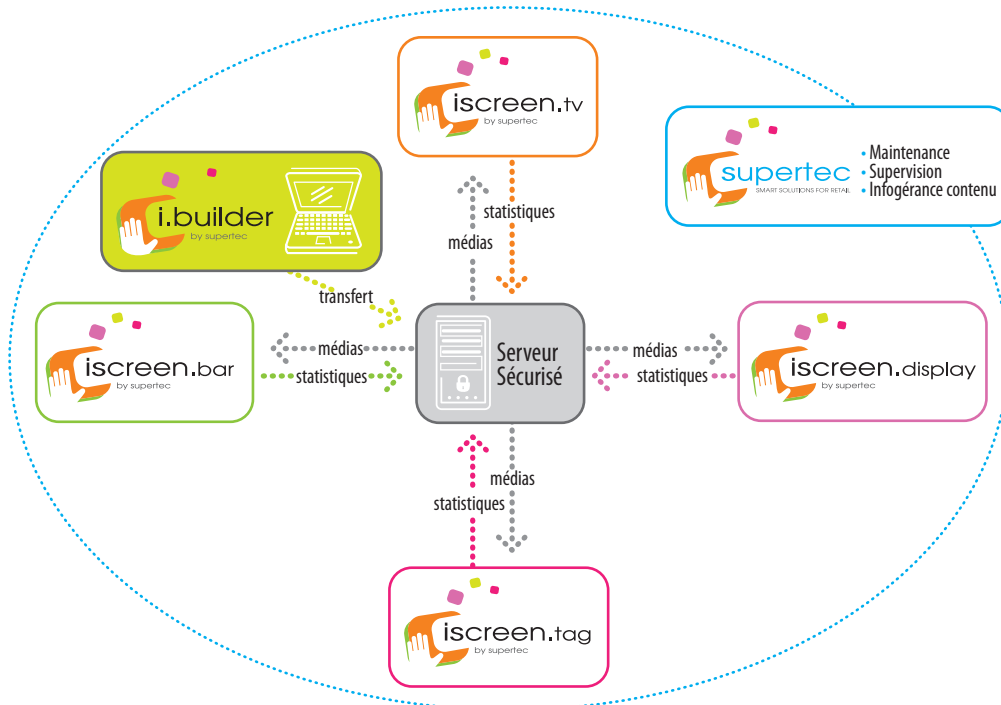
iscreen.tv
by supertec

supertec
SMART SOLUTIONS FOR RETAIL
• Maintenance
• Supervision
• Infogérance contenu

i.builder
by supertec

statistiques
médias

transfert

iscreen.bar
by supertec

médias
statistiques

Serveur Sécurisé

médias
statistiques

iscreen.display
by supertec

médias
statistiques

iscreen.tag
by supertec